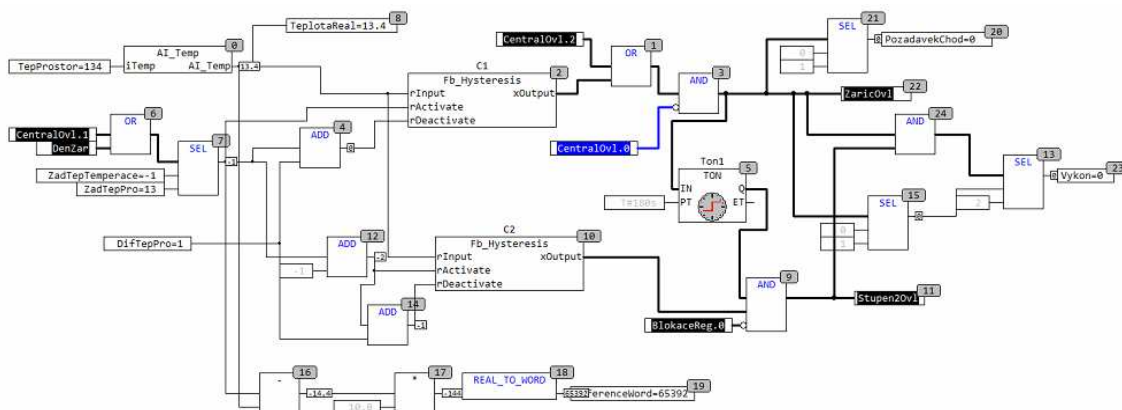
TeplotaReal=13.4 8
AI_Temp 0
TepProstor=134
iTemp
AI_Temp
13.4
C1 2
Fb_Hysteresis
rInput
xOutput
rActivate
rDeactivate
CentralOvl.2
OR 1
AND 3
SEL 21
0
1
PozadavekChod=0 20
ZaricOvl 22
CentralOvl.1
DenZar
OR 6
SEL 7
-1
ADD 4
0
ZadTepTemperace=-1
ZadTepPro=13
CentralOvl.0
Ton1 5
TON
IN
Q
PT
ET
T#100s
AND 24
SEL 13
Vykon=0 23
SEL 15
0
1
2
DifTepPro=1
ADD 12
-1
-2
C2 10
Fb_Hysteresis
rInput
xOutput
rActivate
rDeactivate
ADD 14
-1
AND 9
BlokaceReg.0
Stupen2Ovl 11
- 16
-14.4
* 17
10.0
-144
REAL_TO_WORD 18
65392
ferenceWord=65392 19